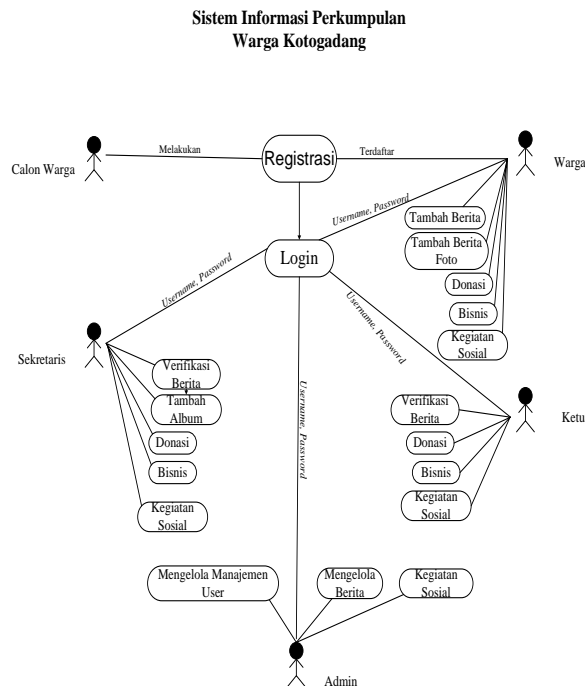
Sistem Informasi Perkumpulan
Warga Kotogadang

Calon Warga

Melakukan

Registrasi

Terdaftar

Warga

Username, Password

Tambah Berita

Tambah Berita Foto

Donasi

Bisnis

Kegiatan Sosial

Login

Username, Password

Username, Password

Sekretaris

Verifikasi Berita

Tambah Album

Donasi

Bisnis

Kegiatan Sosial

Username, Password

Verifikasi Berita

Donasi

Bisnis

Kegiatan Sosial

Ketu

Mengelola Manajemen User

Mengelola Berita

Kegiatan Sosial

Admin